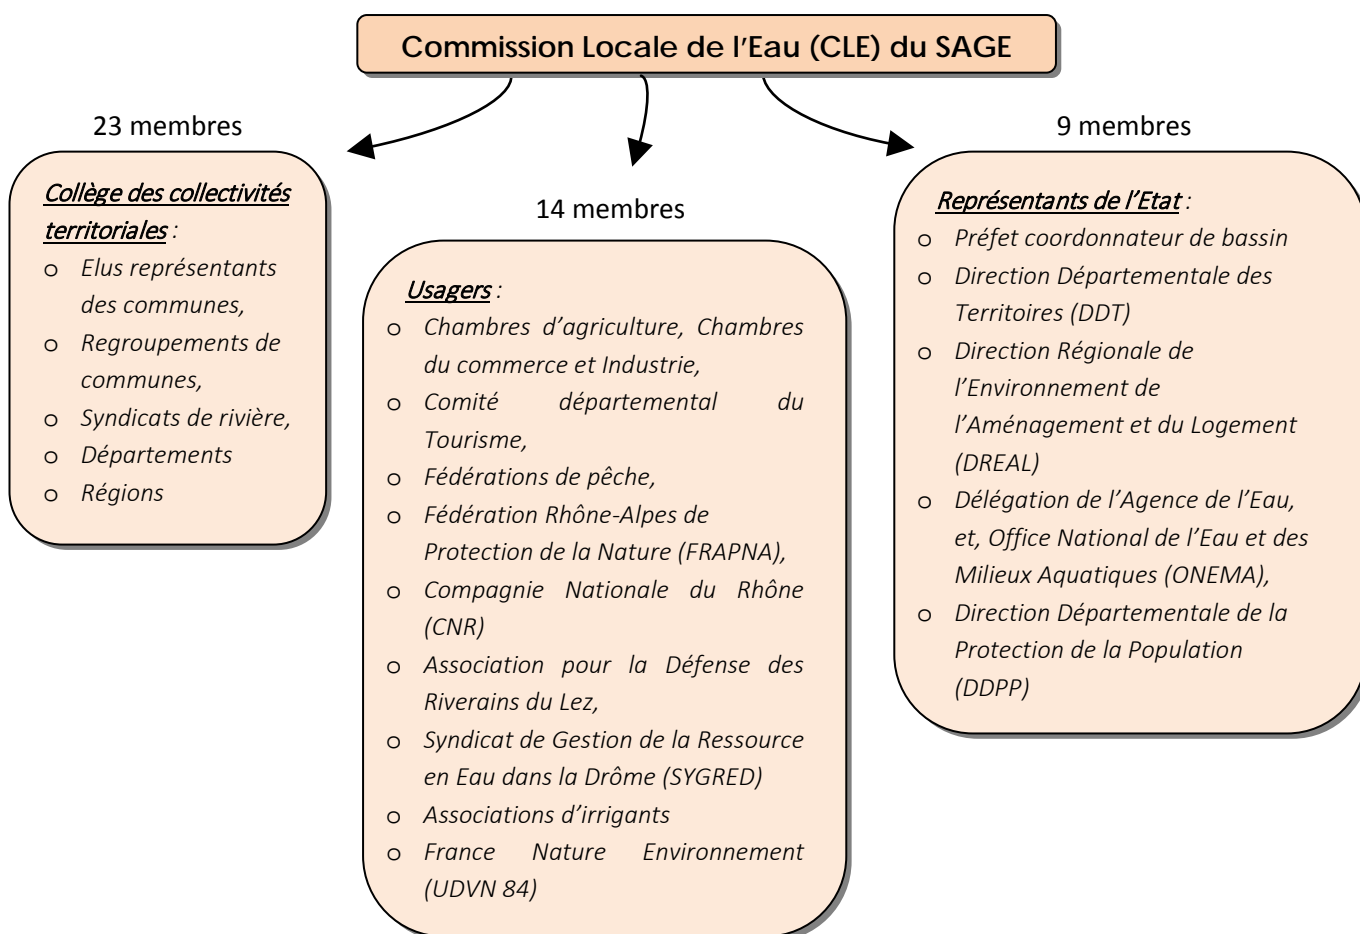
Commission Locale de l'Eau (CLE) du SAGE

23 membres

Collège des collectivités territoriales :
o Elus représentants des communes,
o Regroupements de communes,
o Syndicats de rivière,
o Départements
o Régions

14 membres

Usagers :
o Chambres d'agriculture, Chambres du commerce et Industrie,
o Comité départemental du Tourisme,
o Fédérations de pêche,
o Fédération Rhône-Alpes de Protection de la Nature (FRAPNA),
o Compagnie Nationale du Rhône (CNR)
o Association pour la Défense des Riverains du Lez,
o Syndicat de Gestion de la Ressource en Eau dans la Drôme (SYGRED)
o Associations d'irrigants
o France Nature Environnement (UDVN 84)

9 membres

Représentants de l'Etat :
o Préfet coordonnateur de bassin
o Direction Départementale des Territoires (DDT)
o Direction Régionale de l'Environnement de l'Aménagement et du Logement (DREAL)
o Délégation de l'Agence de l'Eau, et, Office National de l'Eau et des Milieux Aquatiques (ONEMA),
o Direction Départementale de la Protection de la Population (DDPP)